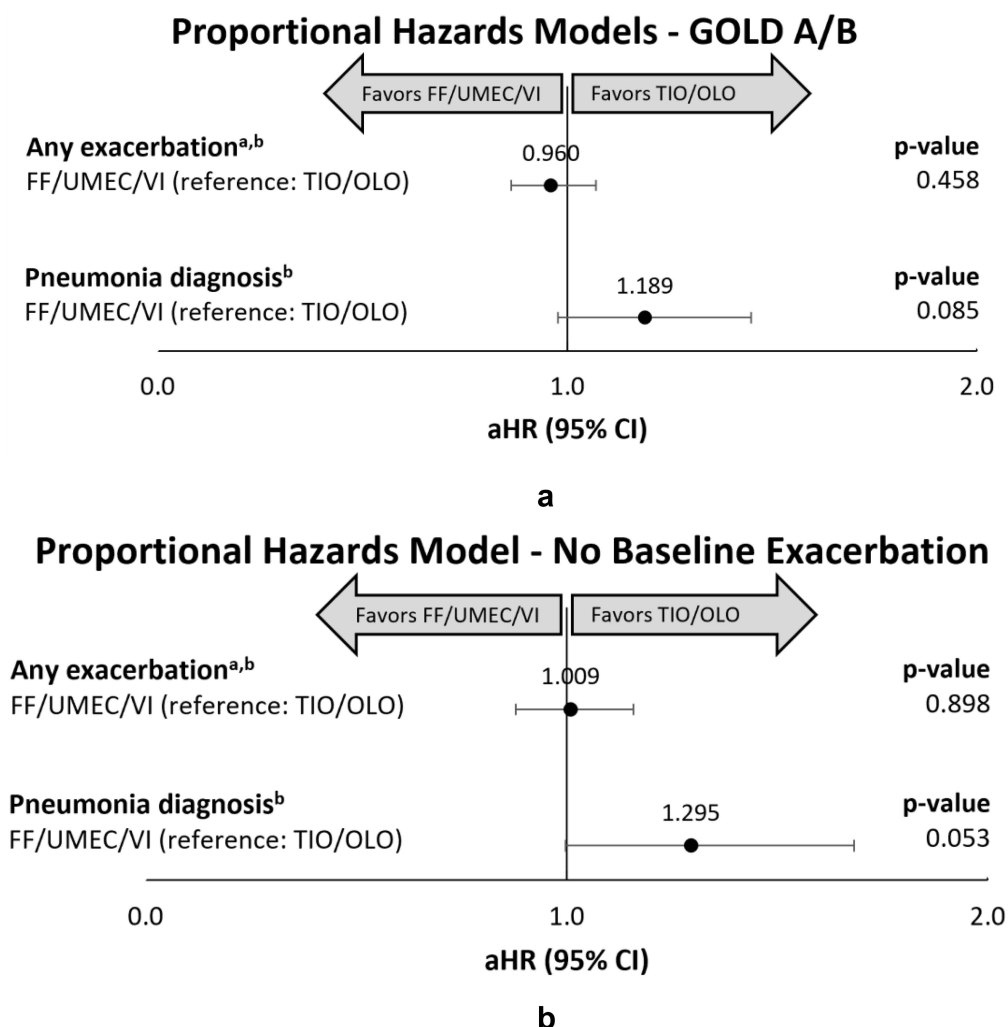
Proportional Hazards Models - GOLD A/B

Favors FF/UMEC/VI

Favors TIO/OLO

Any exacerbation$^{a,b}$

FF/UMEC/VI (reference: TIO/OLO)

0.960

p-value

0.458

Pneumonia diagnosis$^{b}$

FF/UMEC/VI (reference: TIO/OLO)

1.189

p-value

0.085

0.0

1.0

2.0

aHR (95% CI)

a

Proportional Hazards Model - No Baseline Exacerbation

Favors FF/UMEC/VI

Favors TIO/OLO

Any exacerbation$^{a,b}$

FF/UMEC/VI (reference: TIO/OLO)

1.009

p-value

0.898

Pneumonia diagnosis$^{b}$

FF/UMEC/VI (reference: TIO/OLO)

1.295

p-value

0.053

0.0

1.0

2.0

aHR (95% CI)

b